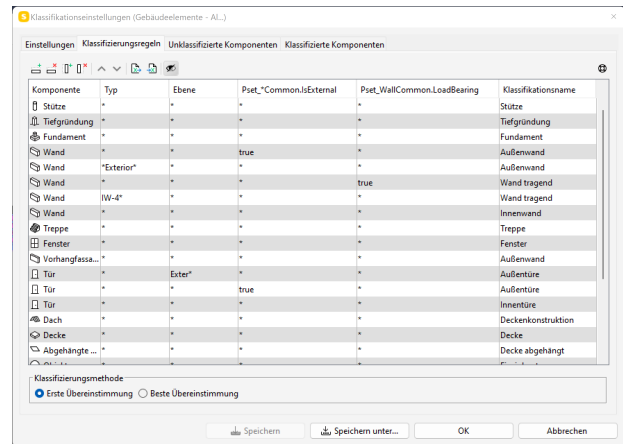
Klassifikationseinstellungen (Gebäudeelemente - Al...)

Einstellungen | Klassifizierungsregeln | Unklassifizierte Komponenten | Klassifizierte Komponenten

| Komponente | Typ | Ebene | Pset_*Common.IsExternal | Pset_WallCommon.LoadBearing | Klassifikationsname |
|---|---|---|---|---|---|
| Stütze | * | * | * | * | Stütze |
| Tiefgründung | * | * | * | * | Tiefgründung |
| Fundament | * | * | * | * | Fundament |
| Wand | * | * | true | * | Außenwand |
| Wand | *Exterior* | * | * | * | Außenwand |
| Wand | * | * | * | true | Wand tragend |
| Wand | IW-4* | * | * | * | Wand tragend |
| Wand | * | * | * | * | Innenwand |
| Treppe | * | * | * | * | Treppe |
| Fenster | * | * | * | * | Fenster |
| Vorhangfassa... | * | * | * | * | Außenwand |
| Tür | * | Exter* | * | * | Außentüre |
| Tür | * | * | true | * | Außentüre |
| Tür | * | * | * | * | Innentüre |
| Dach | * | * | * | * | Deckenkonstruktion |
| Decke | * | * | * | * | Decke |
| Abgehängte ... | * | * | * | * | Decke abgehängt |
| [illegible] | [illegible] | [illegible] | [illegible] | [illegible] | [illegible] |

Klassifizierungsmethode
Erste Übereinstimmung   Beste Übereinstimmung

Speichern | Speichern unter... | OK | Abbrechen